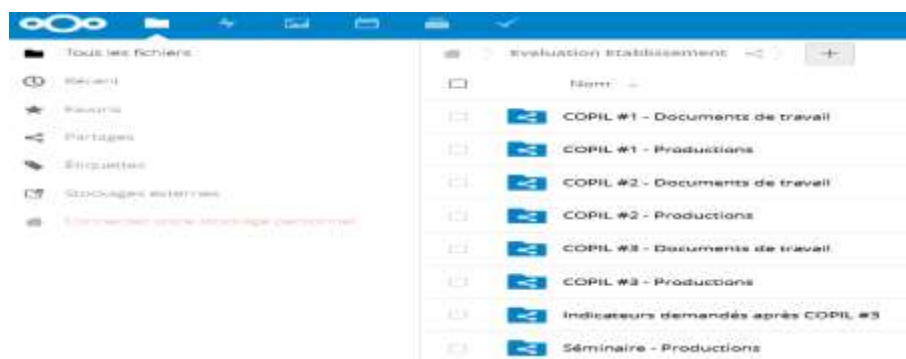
Tous les fichiers
Récent
Favoris
Partages
Étiquettes
Stockages externes
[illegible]

Evaluation Etablissement
Nom
COPIL #1 - Documents de travail
COPIL #1 - Productions
COPIL #2 - Documents de travail
COPIL #2 - Productions
COPIL #3 - Documents de travail
COPIL #3 - Productions
Indicateurs demandés après COPIL #3
Séminaire - Productions